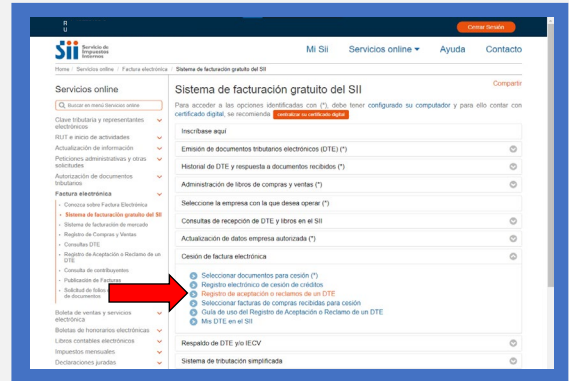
R
U

Cerrar Sesión

SII Servicio de Impuestos Internos

Mi Sii Servicios online Ayuda Contacto

Home / Servicios online / Factura electrónica / Sistema de facturación gratuito del SII

Servicios online

Buscar en menú Servicios online

Clave tributaria y representantes electrónicos
RUT e inicio de actividades
Actualización de información
Peticiones administrativas y otras solicitudes
Autorización de documentos tributarios
Factura electrónica
Conozca sobre Factura Electrónica
Sistema de facturación gratuito del SII
Sistema de facturación de mercado
Registro de Compras y Ventas
Consultas DTE
Registro de Aceptación o Reclamo de un DTE
Consulta de contribuyentes
Publicación de Facturas
Solicitud de folios de documentos
Boleta de ventas y servicios electrónica
Boletas de honorarios electrónicas
Libros contables electrónicos
Impuestos mensuales
Declaraciones juradas

Compartir

Sistema de facturación gratuito del SII

Para acceder a las opciones identificadas con (*), debe tener configurado su computador y para ello contar con certificado digital, se recomienda centralizar su certificado digital

Inscríbase aquí
Emisión de documentos tributarios electrónicos (DTE) (*)
Historial de DTE y respuesta a documentos recibidos (*)
Administración de libros de compras y ventas (*)
Seleccione la empresa con la que desea operar (*)
Consultas de recepción de DTE y libros en el SII
Actualización de datos empresa autorizada (*)
Cesión de factura electrónica
Seleccionar documentos para cesión (*)
Registro electrónico de cesión de créditos
Registro de aceptación o reclamos de un DTE
Seleccionar facturas de compras recibidas para cesión
Guía de uso del Registro de Aceptación o Reclamo de un DTE
Mis DTE en el SII
Respaldo de DTE y/o IECV
Sistema de tributación simplificada